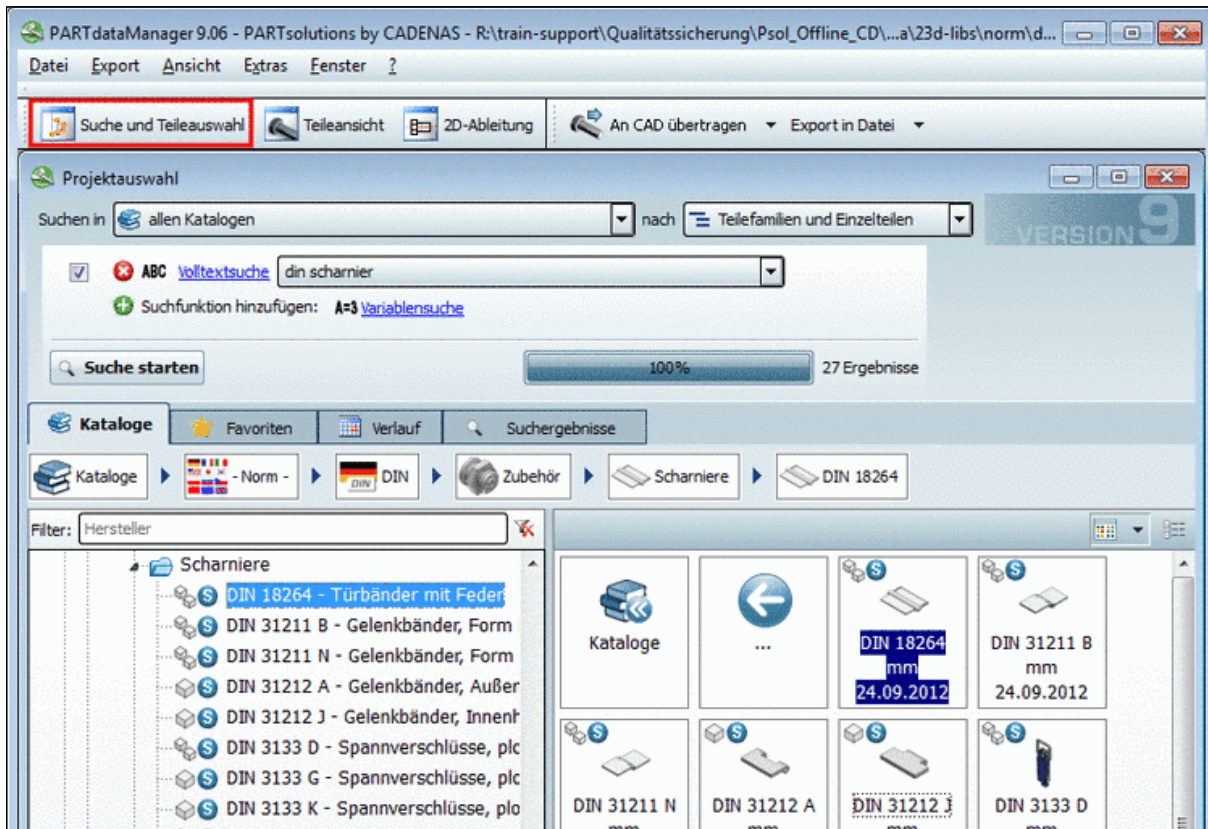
PARTdataManager 9.06 - PARTsolutions by CADENAS - R:\train-support\Qualitätssicherung\Psol_Offline_CD\...a\23d-libs\norm\d...

Datei Export Ansicht Extras Fenster ?

Suche und Teileauswahl Teileansicht 2D-Ableitung An CAD übertragen Export in Datei

Projektauswahl

Suchen in allen Katalogen nach Teilefamilien und Einzelteilen

VERSION 9

ABC Volltextsuche din scharnier

Suchfunktion hinzufügen: A=3 Variablensuche

Suche starten 100% 27 Ergebnisse

Kataloge Favoriten Verlauf Suchergebnisse

Kataloge - Norm - DIN Zubehör Scharniere DIN 18264

Filter: Hersteller

Scharniere
DIN 18264 - Türbänder mit Feder
DIN 31211 B - Gelenkbänder, Form
DIN 31211 N - Gelenkbänder, Form
DIN 31212 A - Gelenkbänder, Außer
DIN 31212 J - Gelenkbänder, Innenh
DIN 3133 D - Spannverschlüsse, plo
DIN 3133 G - Spannverschlüsse, plo
DIN 3133 K - Spannverschlüsse, plo

Kataloge
...
DIN 18264 mm 24.09.2012
DIN 31211 B mm 24.09.2012
DIN 31211 N
DIN 31212 A
DIN 31212 J
DIN 3133 D